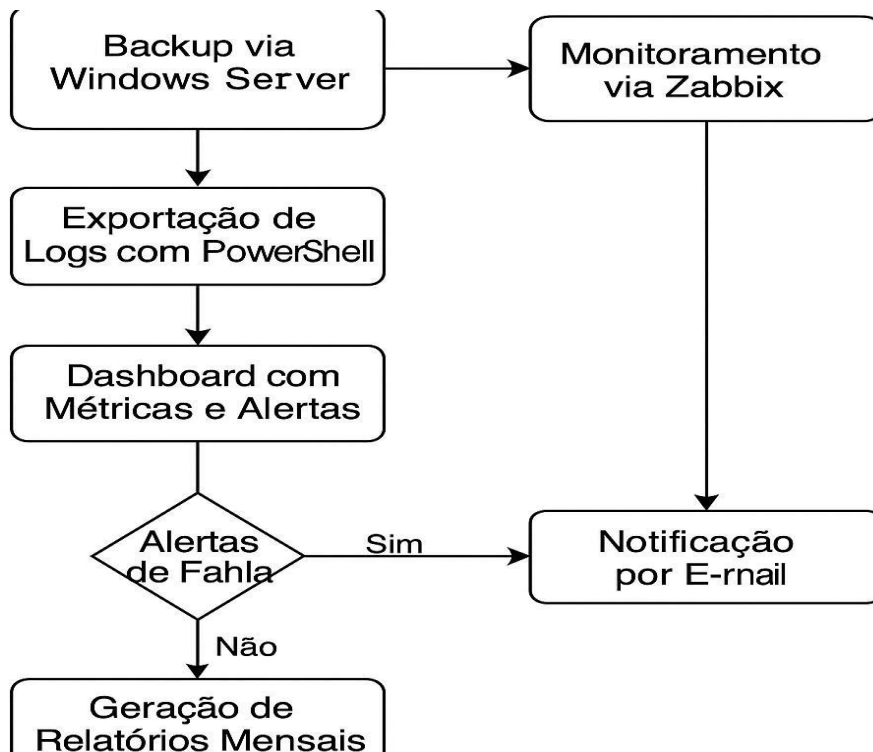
Backup via Windows Server

Monitoramento via Zabbix

Exportação de Logs com PowerShell

Dashboard com Métricas e Alertas

Alertas de Fahla

Sim

Notificação por E-rnail

Não

Geração de Relatórios Mensais